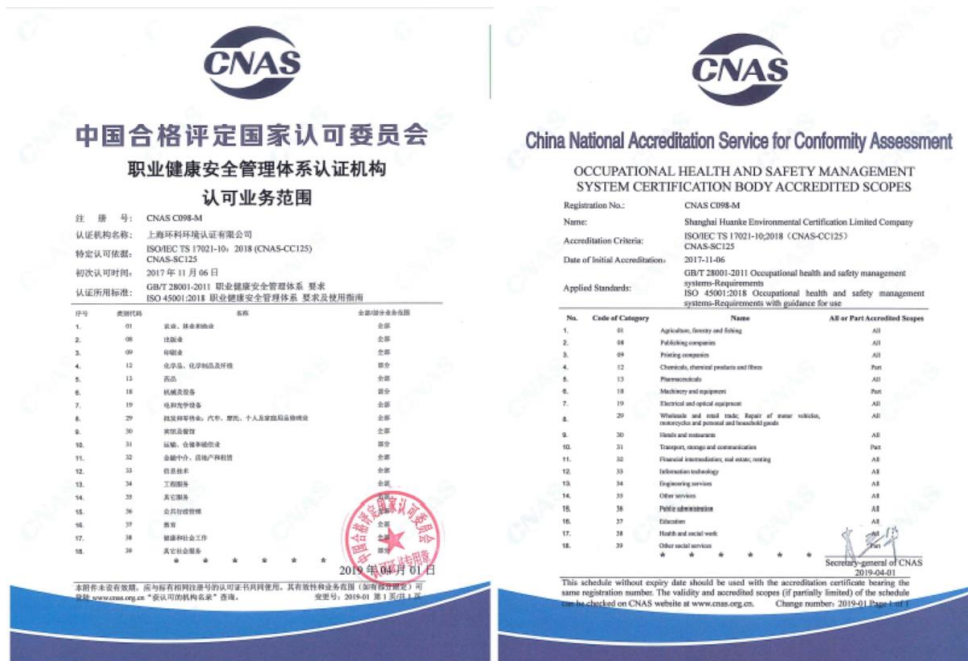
CNAS

中国合格评定国家认可委员会

职业健康安全管理体系认证机构

认可业务范围

注 册 号: CNAS C098-M

认证机构名称: 上海环科环境认证有限公司

特定认可依据: ISO/IEC TS 17021-10：2018 (CNAS-CC125) CNAS-SC125

初次认可时间: 2017 年 11 月 06 日

认证所用标准: GB/T 28001-2011 职业健康安全管理体系 要求
ISO 45001:2018 职业健康安全管理体系 要求及使用指南

| 序号 | 类别代码 | 名称 | 全部/部分业务范围 |
|---|---|---|---|
| 1. | 01 | 农业、林业和渔业 | 全部 |
| 2. | 08 | 出版业 | 全部 |
| 3. | 09 | 印刷业 | 全部 |
| 4. | 12 | 化学品、化学制品及纤维 | 部分 |
| 5. | 13 | 药品 | 全部 |
| 6. | 18 | 机械及设备 | 部分 |
| 7. | 19 | 电子和光学设备 | 全部 |
| 8. | 29 | 批发和零售业；汽车、摩托、个人及家庭用品修理业 | 全部 |
| 9. | 30 | 宾馆及餐馆 | 全部 |
| 10. | 31 | 运输、仓储和通信业 | 部分 |
| 11. | 32 | 金融中介、房地产和租赁 | 全部 |
| 12. | 33 | 信息技术 | 全部 |
| 13. | 34 | 工程服务 | 全部 |
| 14. | 35 | 其它服务 | 全部 |
| 15. | 36 | 公共行政管理 | 全部 |
| 16. | 37 | 教育 | 全部 |
| 17. | 38 | 卫生和社会工作 | 全部 |
| 18. | 39 | 其它社会服务 | 全部 |

* * * * *

2019 年 04 月 01 日

本附件未设有效期，应与标有相同注册号的认可证书共同使用。其有效性和业务范围（如有部分限制）可登陆 www.cnas.org.cn "获认可的机构名录"查询。 变更号：2019-01 第 1 页/共 1 页

CNAS

China National Accreditation Service for Conformity Assessment

OCCUPATIONAL HEALTH AND SAFETY MANAGEMENT SYSTEM CERTIFICATION BODY ACCREDITED SCOPES

Registration No.: CNAS C098-M

Name: Shanghai Huanke Environmental Certification Limited Company

Accreditation Criteria: ISO/IEC TS 17021-10;2018 (CNAS-CC125) CNAS-SC125

Date of Initial Accreditation: 2017-11-06

Applied Standards: GB/T 28001-2011 Occupational health and safety management systems-Requirements
ISO 45001:2018 Occupational health and safety management systems-Requirements with guidance for use

| No. | Code of Category | Name | All or Part Accredited Scopes |
|---|---|---|---|
| 1. | 01 | Agriculture, forestry and fishing | All |
| 2. | 08 | Publishing companies | All |
| 3. | 09 | Printing companies | All |
| 4. | 12 | Chemicals, chemical products and fibres | Part |
| 5. | 13 | Pharmaceuticals | All |
| 6. | 18 | Machinery and equipment | Part |
| 7. | 19 | Electrical and optical equipment | All |
| 8. | 29 | Wholesale and retail trade; Repair of motor vehicles, motorcycles and personal and household goods | All |
| 9. | 30 | Hotels and restaurants | All |
| 10. | 31 | Transport, storage and communication | Part |
| 11. | 32 | Financial intermediation; real estate; renting | All |
| 12. | 33 | Information technology | All |
| 13. | 34 | Engineering services | All |
| 14. | 35 | Other services | All |
| 15. | 36 | Public administration | All |
| 16. | 37 | Education | All |
| 17. | 38 | Health and social work | All |
| 18. | 39 | Other social services | Part |

* * * * *

Secretary-general of CNAS
2019-04-01

This schedule without expiry date should be used with the accreditation certificate bearing the same registration number. The validity and accredited scopes (if partially limited) of the schedule can be checked on CNAS website at www.cnas.org.cn. Change number: 2019-01 Page 1 of 1